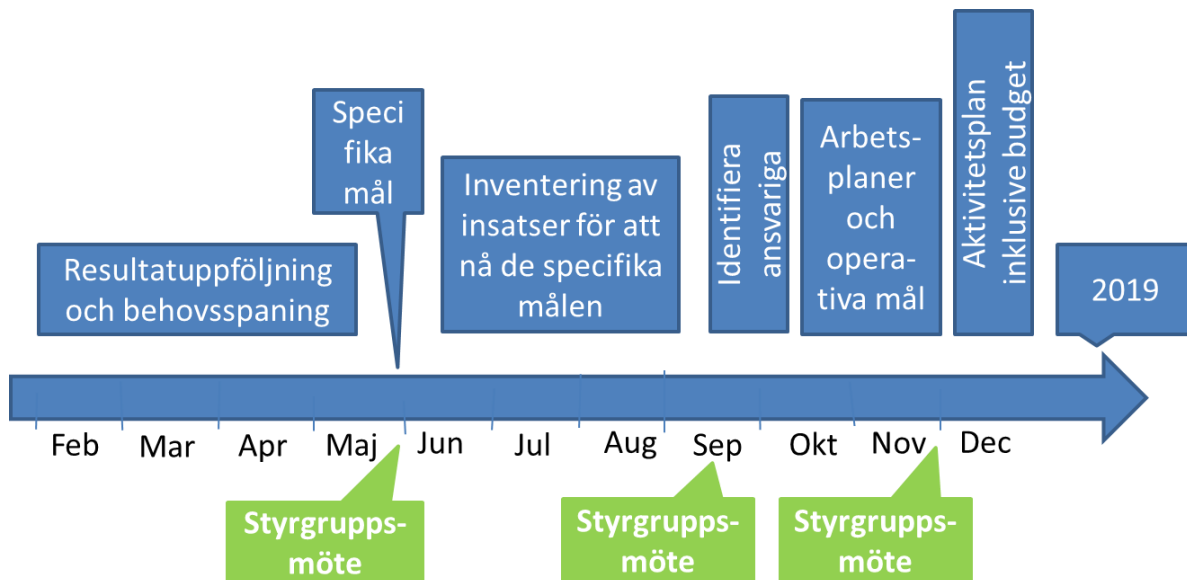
Resultatuppföljning och behovsspaning

Speci fika mål

Inventering av insatser för att nå de specifika målen

Identifiera ansvariga

Arbets- planer och opera- tiva mål

Aktivitetsplan inklusive budget

2019

Feb Mar Apr Maj Jun Jul Aug Sep Okt Nov Dec

Styrgrupps- möte

Styrgrupps- möte

Styrgrupps- möte